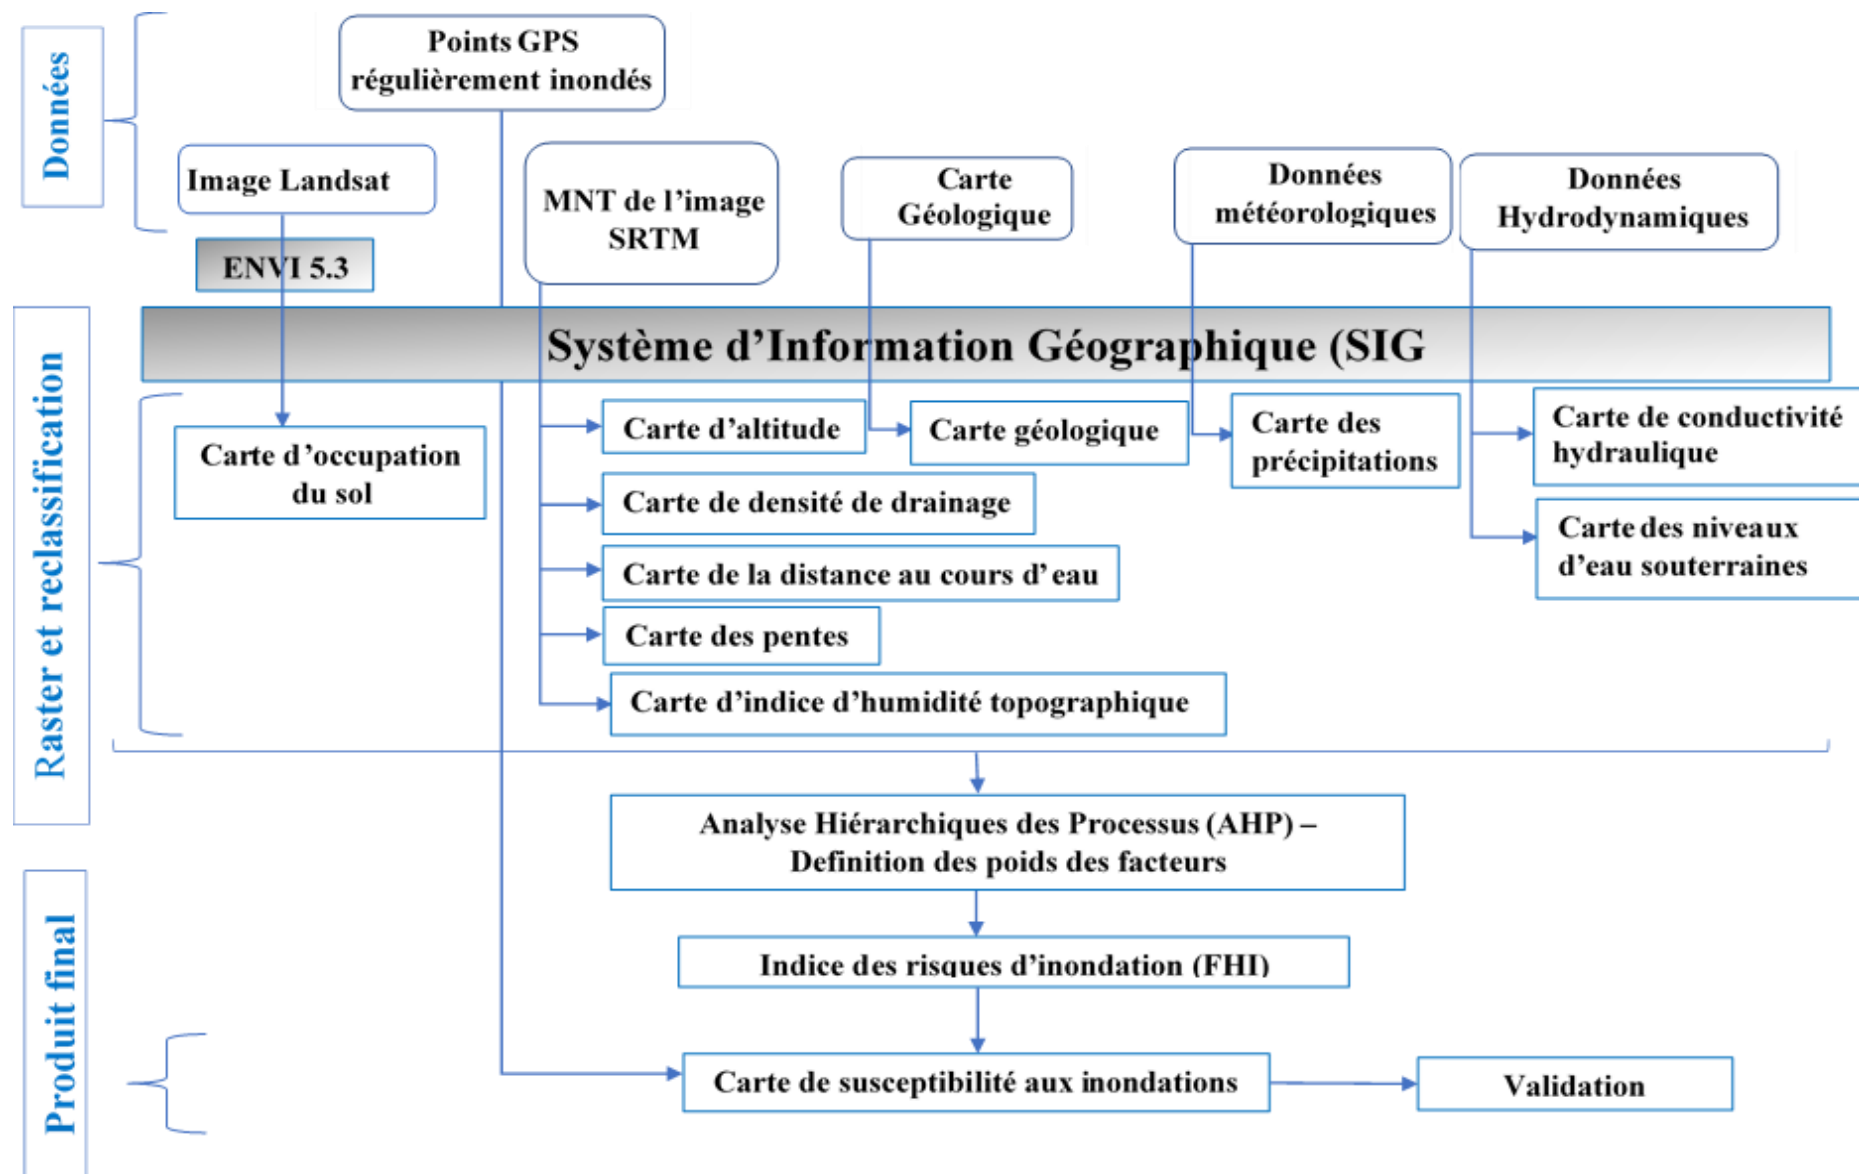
Données

Points GPS régulièrement inondés

Image Landsat

MNT de l’image SRTM

Carte Géologique

Données météorologiques

Données Hydrodynamiques

ENVI 5.3

Raster et reclassification

Système d’Information Géographique (SIG

Carte d’occupation du sol

Carte d’altitude

Carte géologique

Carte des précipitations

Carte de conductivité hydraulique

Carte de densité de drainage

Carte des niveaux d’eau souterraines

Carte de la distance au cours d’eau

Carte des pentes

Carte d’indice d’humidité topographique

Analyse Hiérarchiques des Processus (AHP) – Definition des poids des facteurs

Produit final

Indice des risques d’inondation (FHI)

Carte de susceptibilité aux inondations

Validation